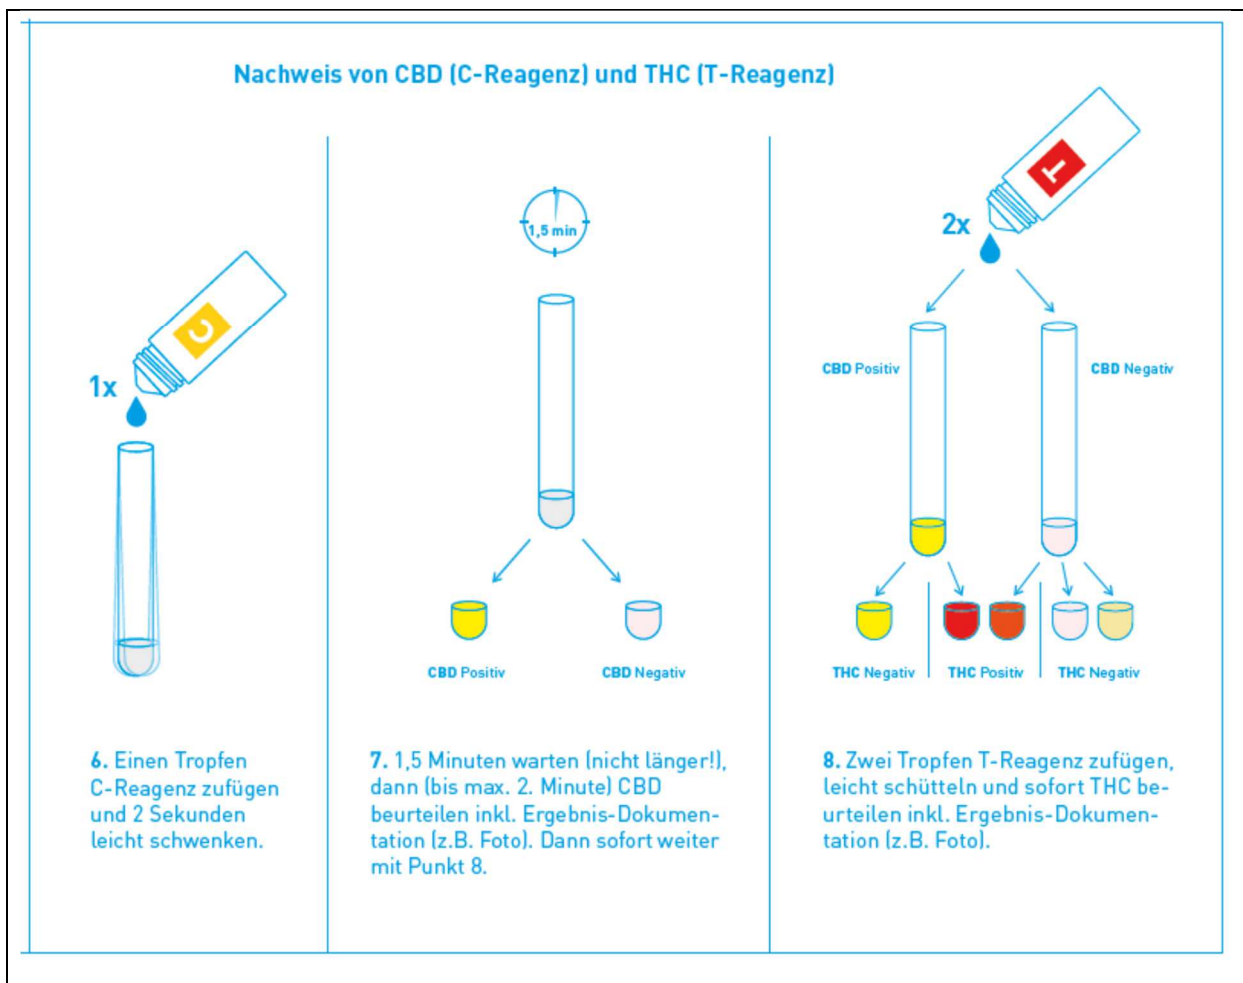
Nachweis von CBD (C-Reagenz) und THC (T-Reagenz)

C

1x

6. Einen Tropfen C-Reagenz zufügen und 2 Sekunden leicht schwenken.

1,5 min

CBD Positiv

CBD Negativ

7. 1,5 Minuten warten (nicht länger!), dann (bis max. 2. Minute) CBD beurteilen inkl. Ergebnis-Dokumentation (z.B. Foto). Dann sofort weiter mit Punkt 8.

T

2x

CBD Positiv

CBD Negativ

THC Negativ

THC Positiv

THC Negativ

8. Zwei Tropfen T-Reagenz zufügen, leicht schütteln und sofort THC beurteilen inkl. Ergebnis-Dokumentation (z.B. Foto).